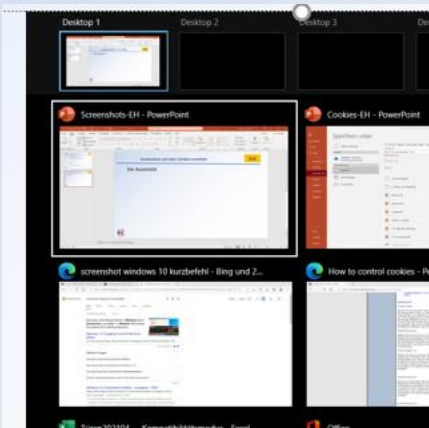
Desktop 1
Desktop 2
Desktop 3

Screenshots-EH - PowerPoint

Cookies-EH - PowerPoint

Speichern unter

Der Ausschnitt

screenshot windows 10 kurzbefehl - Bing und 2...

How to control cookies - Pe

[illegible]

Office